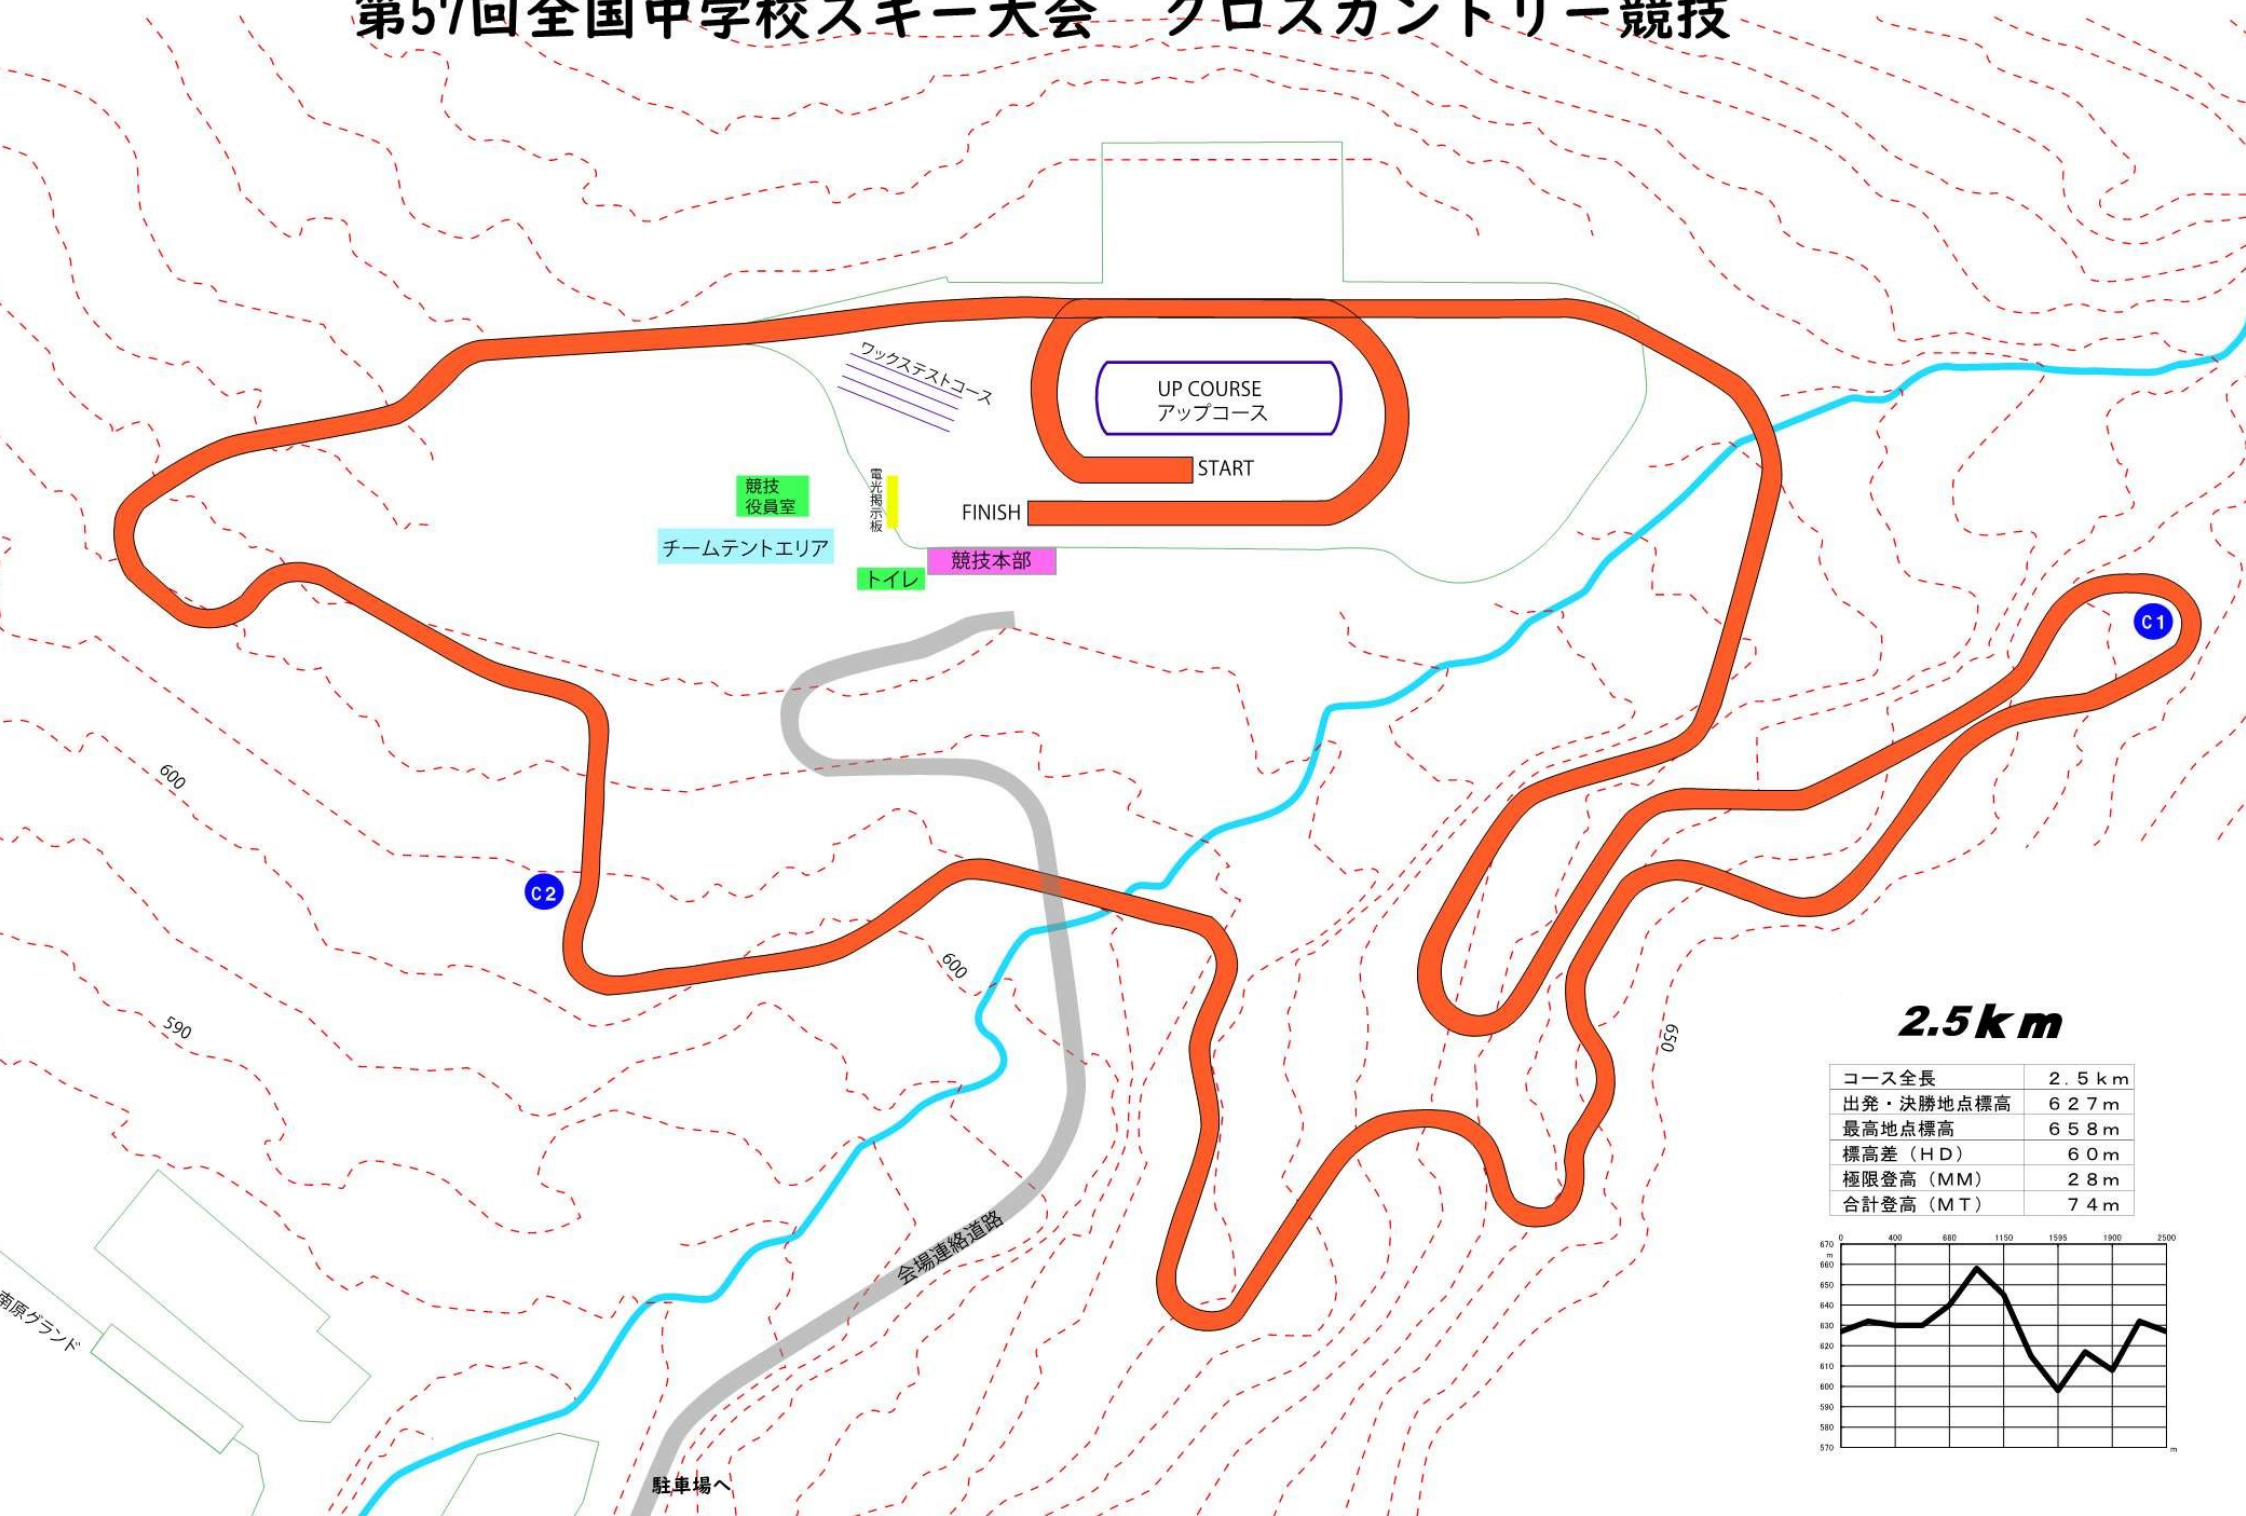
第57回全国中学校スキー大会　クロスカントリー競技

ワックステストコース

UP COURSE
アップコース

START

FINISH

競技
役員室

電光掲示板

チームテントエリア

競技本部

トイレ

C1

C2

600

600

590

650

会場連絡道路

南原グランド

駐車場へ

2.5km

| コース全長 | 2.5km |
|---|---|
| 出発・決勝地点標高 | 627m |
| 最高地点標高 | 658m |
| 標高差（HD） | 60m |
| 極限登高（MM） | 28m |
| 合計登高（MT） | 74m |

0 400 680 1150 1595 1900 2500

670 m 660 650 640 630 620 610 600 590 580 570

m